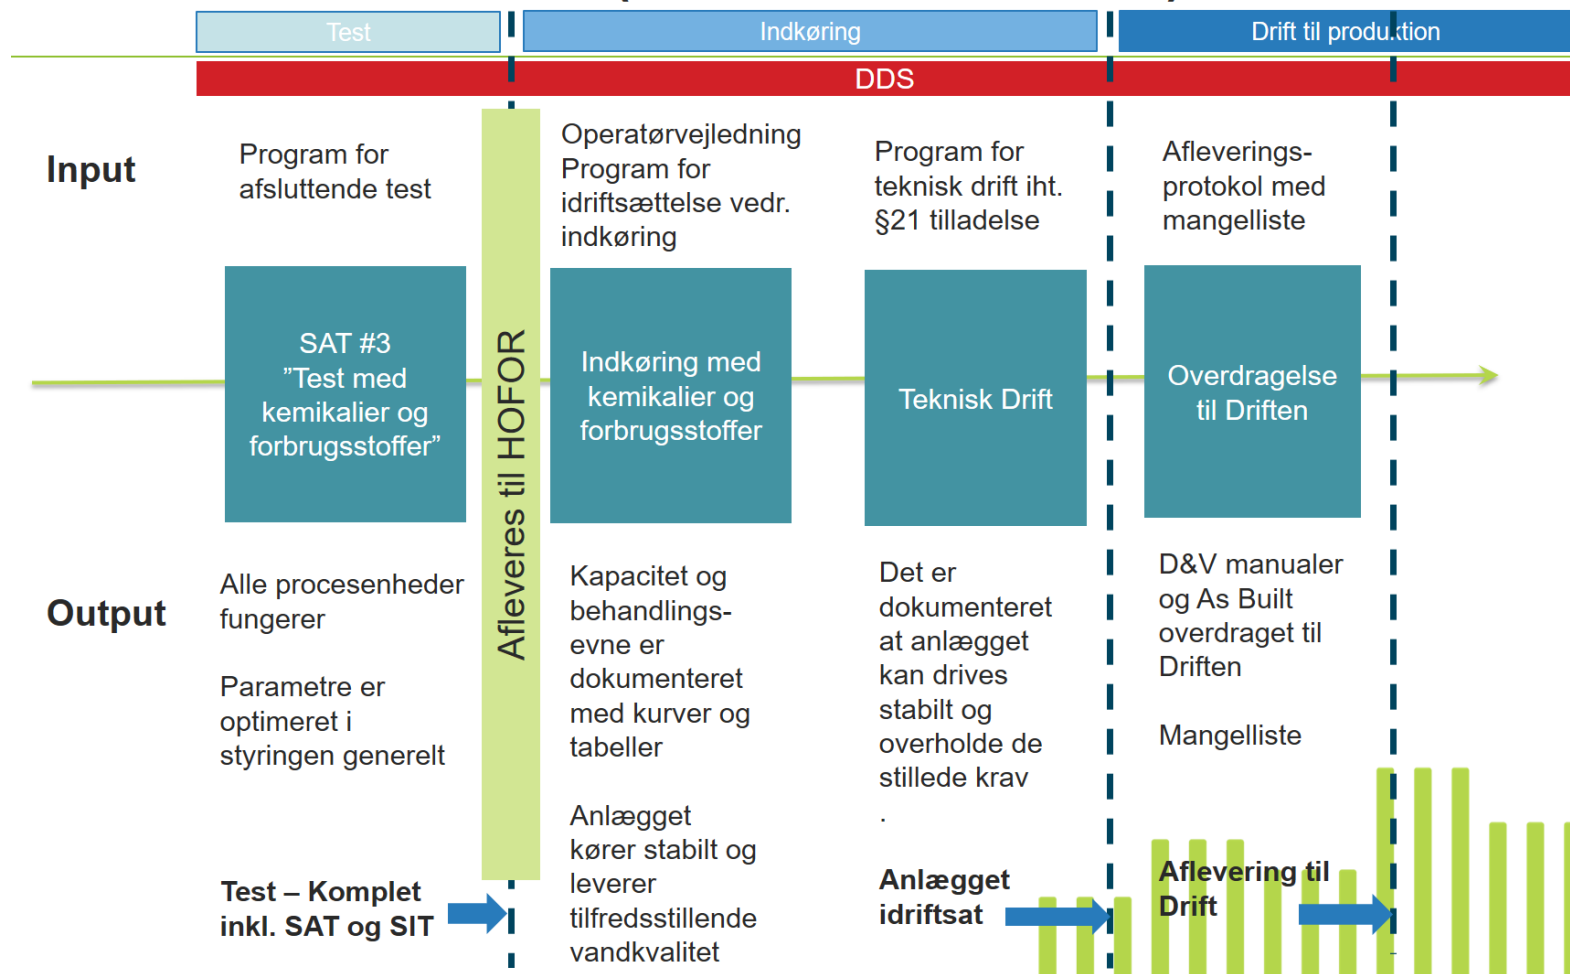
Test

Indkøring

Drift til produ.tion

DDS

Input

Program for afsluttende test

Operatørvejledning
Program for idriftsættelse vedr. indkøring

Program for teknisk drift iht. §21 tilladelse

Afleverings-protokol med mangelliste

SAT #3
"Test med kemikalier og forbrugsstoffer"

Afleveres til HOFOR

Indkøring med kemikalier og forbrugsstoffer

Teknisk Drift

Overdragelse til Driften

Output

Alle procesenheder fungerer

Parametre er optimeret i styringen generelt

Kapacitet og behandlings-evne er dokumenteret med kurver og tabeller

Anlægget kører stabilt og leverer tilfredsstillende vandkvalitet

Det er dokumenteret at anlægget kan drives stabilt og overholde de stillede krav
.

D&V manualer og As Built overdraget til Driften

Mangelliste

Test – Komplet inkl. SAT og SIT

Anlægget idriftsat

Aflevering til Drift